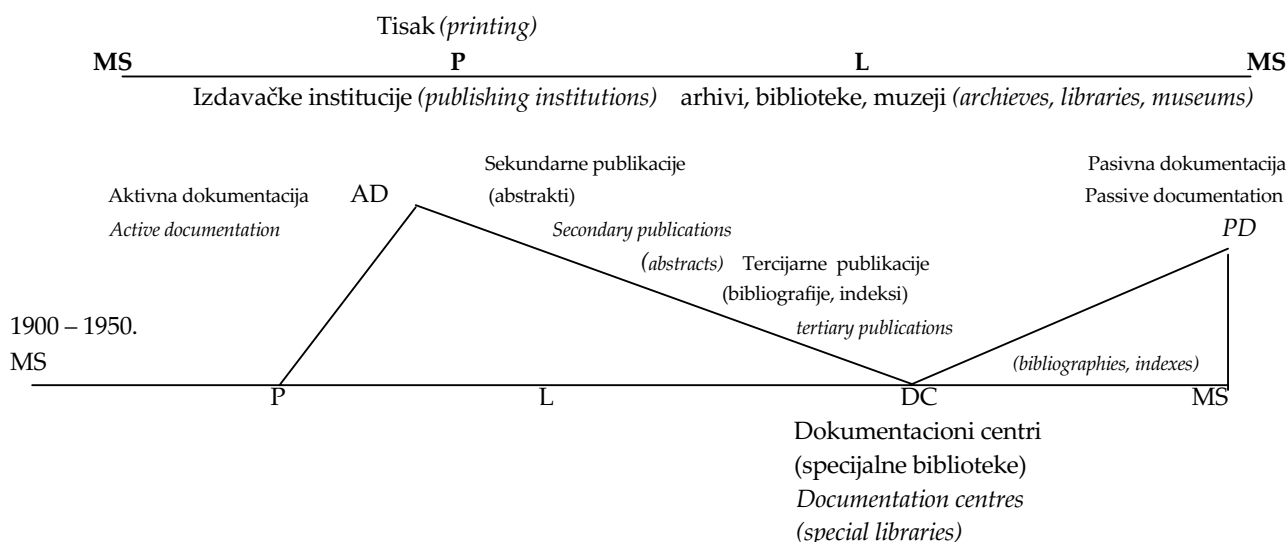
Tisak *(printing)*

**MS** **P** **L** **MS**

Izdavačke institucije *(publishing institutions)* arhivi, biblioteke, muzeji *(archieves, libraries, museums)*

Aktivna dokumentacija
*Active documentation*

AD

Sekundarne publikacije
(abstrakti)
*Secondary publications*
*(abstracts)*

Tercijarne publikacije
(bibliografije, indeksi)
*tertiary publications*
*(bibliographies, indexes)*

Pasivna dokumentacija
Passive documentation
*PD*

1900 – 1950.
MS

P L DC MS

Dokumentacioni centri
(specijalne biblioteke)
*Documentation centres*
*(special libraries)*